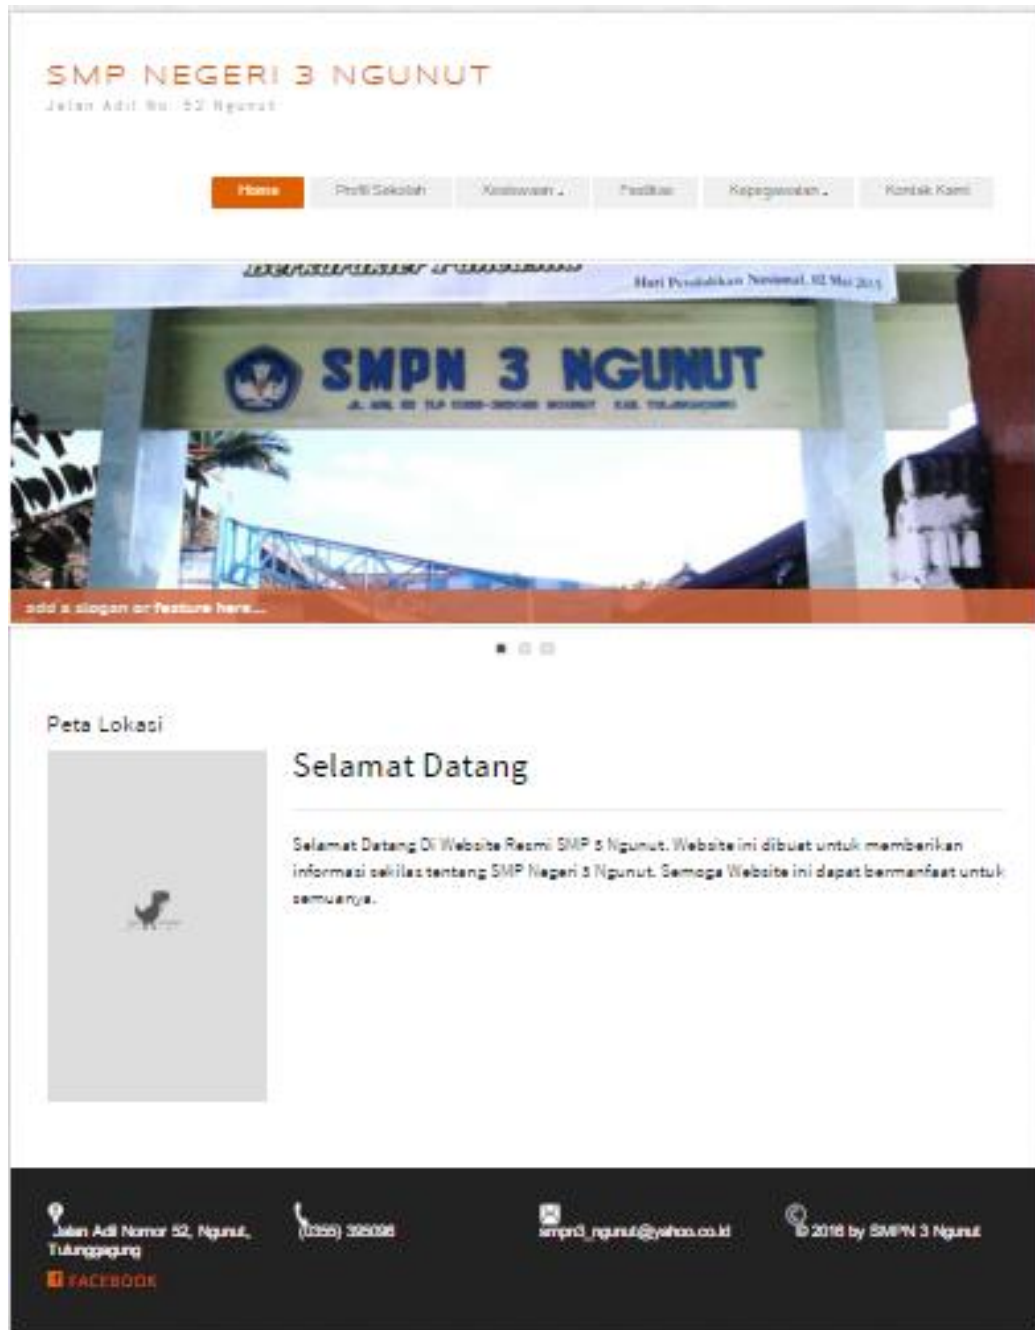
SMP NEGERI 3 NGUNUT
Jalan Adil No. 52 Ngunut

Home | Profil Sekolah | Kesiswaan | Fasilitas | Kepegawaian | Kontak Kami

Hari Pendidikan Nasional, 02 Mei 2015

SMPN 3 NGUNUT

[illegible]

add a slogan or feature here...

Peta Lokasi

Selamat Datang

Selamat Datang Di Website Resmi SMP 3 Ngunut. Website ini dibuat untuk memberikan informasi sekilas tentang SMP Negeri 3 Ngunut. Semoga Website ini dapat bermanfaat untuk semuanya.

Jalan Adil Nomor 52, Ngunut, Tulungagung

(0355) 395098

smpn3_ngunut@yahoo.co.id

© 2016 by SMPN 3 Ngunut

FACEBOOK